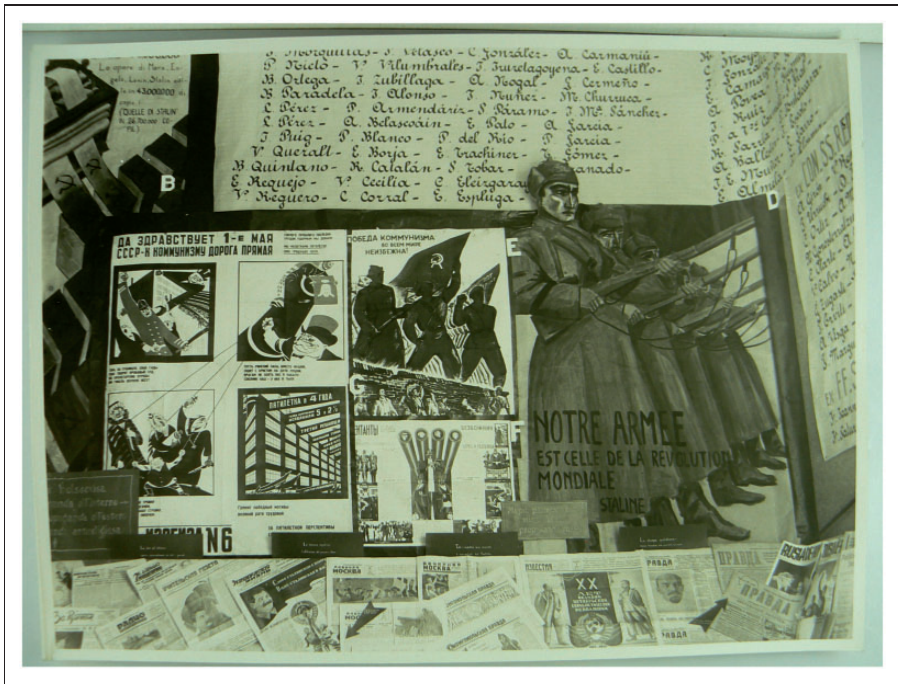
La opera ... 43000000 ... (DELLE EN STALIN ...)

B

S. Morquillas - J. Velasco - C. González - A. Carmania
B. Nielo - J. Villumbrales - J. Iturralagoyena - E. Castillo
B. Ortega - J. Zubillaga - A. Necoal - J. Cerneño
B. Paradela - J. Alonso - J. Nuñez - M. Churruca
L. Pérez - P. Armendáriz - J. Páramo - J. Mª Sánchez
L. Pérez - A. Belascoain - E. Rato - A. García
J. Puig - P. Blanco - P. del Rio - J. García
V. Queralt - E. Borja - E. Trachiner - J. Gómez
E. Quintano - R. Catalán - J. Tobar - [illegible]
E. Requejo - V. Cecilia - E. Eleizgaray - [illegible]
V. Reguero - C. Corral - C. Espluga - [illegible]

D

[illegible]

ДА ЗДРАВСТВУЕТ 1-е МАЯ
СССР-К КОММУНИЗМУ ДОРОГА ПРЯМАЯ

ПОБЕДА КОММУНИЗМА ВО ВСЕМ МИРЕ НЕИЗБЕЖНА!

E

C

ПЯТИЛЕТКА в 4 года

NOTRE ARMEE EST CELLE DE LA REVOLUTION MONDIALE
STALINE

F

N6

МОСКВА

ИЗВЕСТИЯ

ПРАВДА

XX

RUSIA